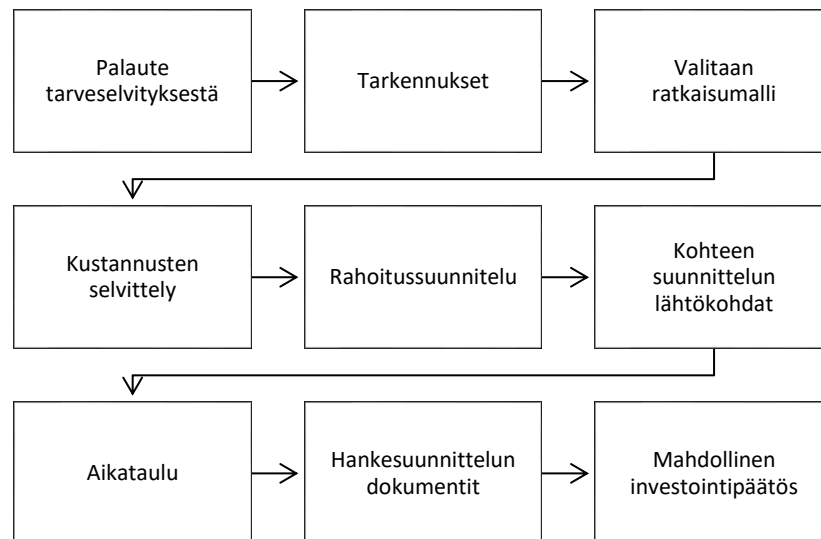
Palaute tarveselvityksestä

Tarkennukset

Valitaan ratkaisumalli

Kustannusten selvittely

Rahoitussuunnitelu

Kohteen suunnittelun lähtökohdat

Aikataulu

Hankesuunnittelun dokumentit

Mahdollinen investointipäätös